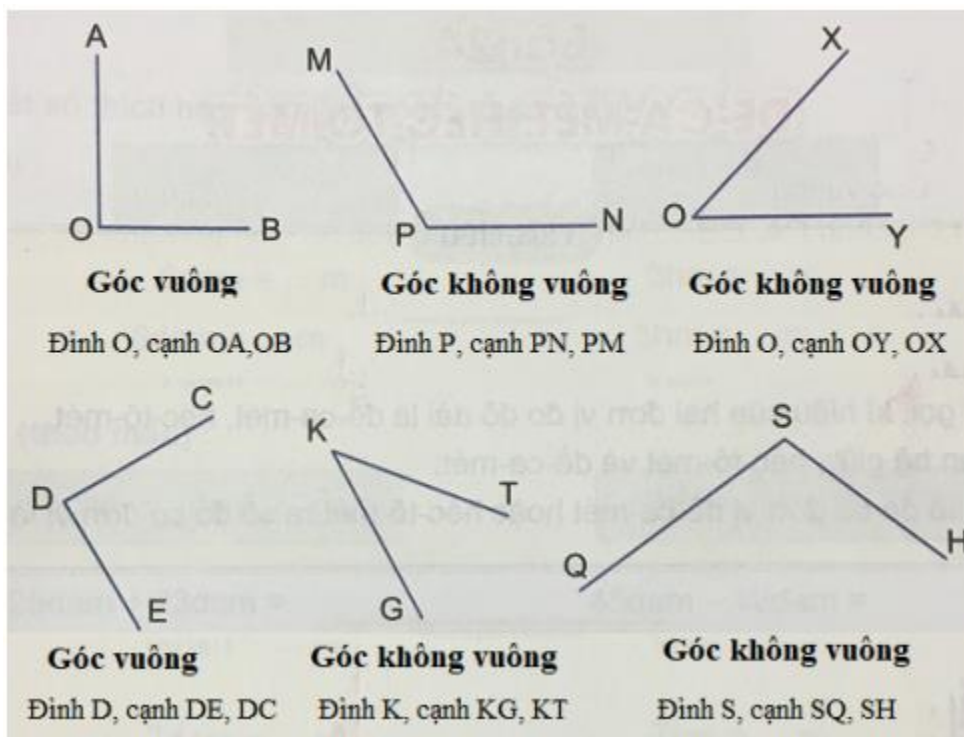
A

O B

Góc vuông

Đỉnh O, cạnh OA,OB

M

P N

Góc không vuông

Đỉnh P, cạnh PN, PM

X

O Y

Góc không vuông

Đỉnh O, cạnh OY, OX

C

D

E

Góc vuông

Đỉnh D, cạnh DE, DC

K

T

G

Góc không vuông

Đỉnh K, cạnh KG, KT

S

Q

H

Góc không vuông

Đỉnh S, cạnh SQ, SH